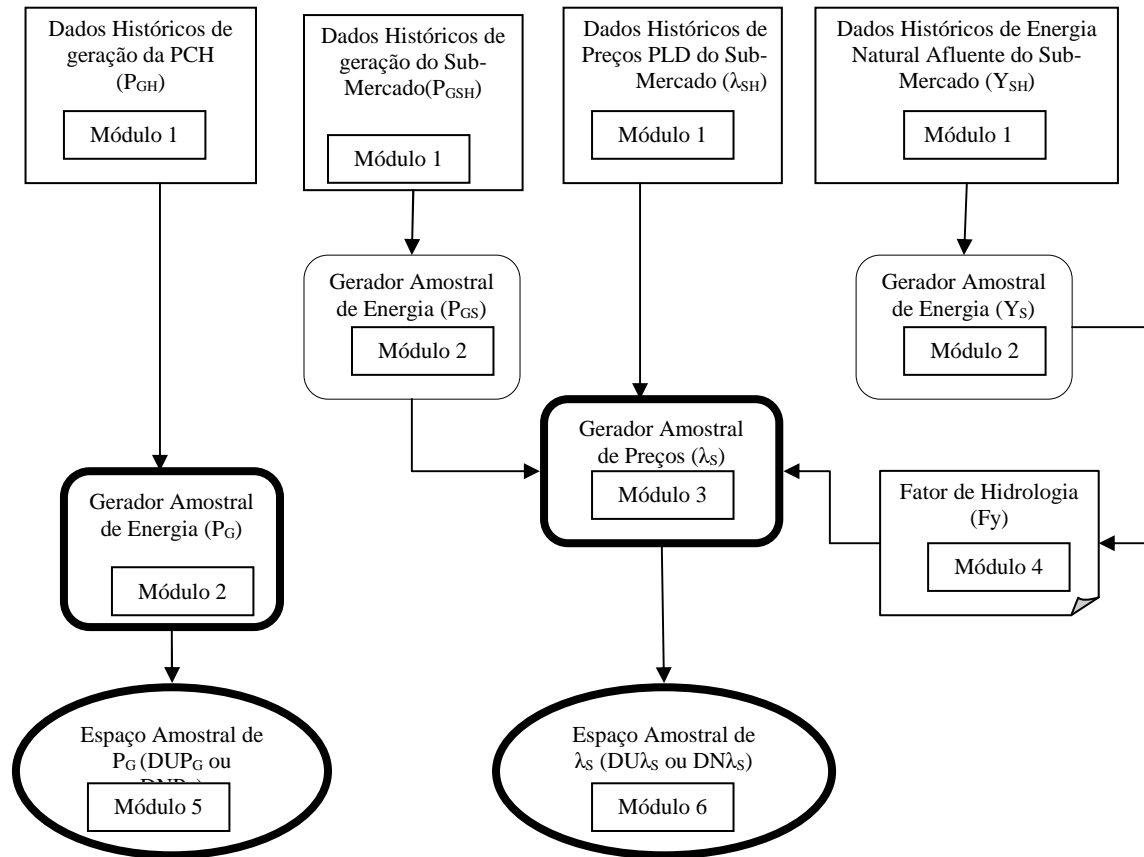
Dados Históricos de geração da PCH ($P_{GH}$)

Módulo 1

Dados Históricos de geração do Sub-Mercado($P_{GSH}$)

Módulo 1

Dados Históricos de Preços PLD do Sub-Mercado ($\lambda_{SH}$)

Módulo 1

Dados Históricos de Energia Natural Afluente do Sub-Mercado ($Y_{SH}$)

Módulo 1

Gerador Amostral de Energia ($P_{GS}$)

Módulo 2

Gerador Amostral de Energia ($Y_S$)

Módulo 2

Gerador Amostral de Preços ($\lambda_S$)

Módulo 3

Gerador Amostral de Energia ($P_G$)

Módulo 2

Fator de Hidrologia (Fy)

Módulo 4

Espaço Amostral de $P_G$ ($DUP_G$ ou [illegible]

Módulo 5

Espaço Amostral de $\lambda_S$ ($DU\lambda_S$ ou $DN\lambda_S$)

Módulo 6